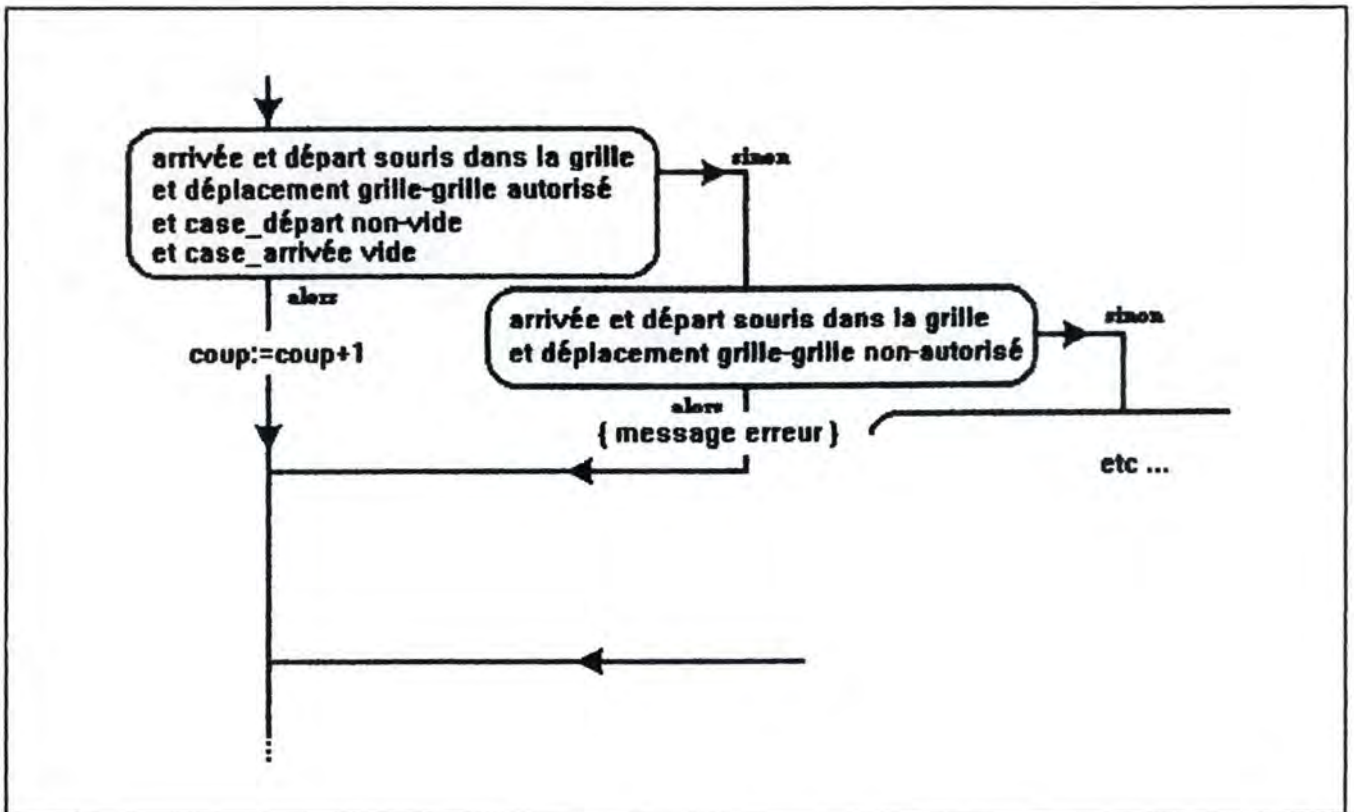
arrivée et départ souris dans la grille
et déplacement grille-grille autorisé
et case_départ non-vide
et case_arrivée vide

sinon

alors

coup:=coup+1

arrivée et départ souris dans la grille
et déplacement grille-grille non-autorisé

sinon

alors

{ message erreur }

etc ...